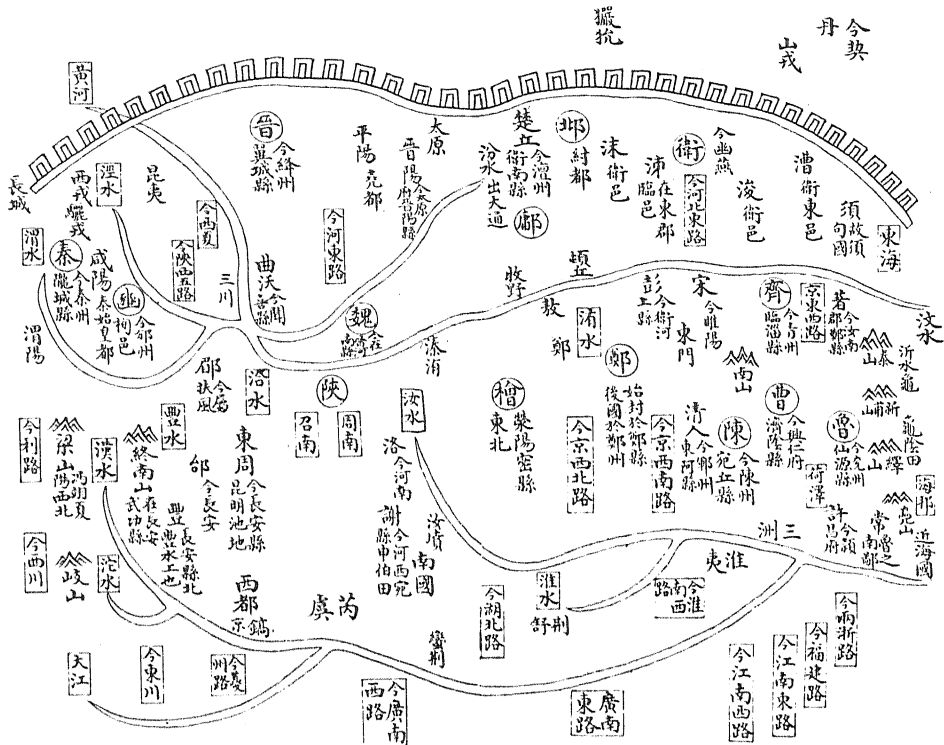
今契丹

玁狁

山戎

黃河

長城

涇水

西戎

崑夷

渭水

秦

隴城縣

咸陽

今秦州

秦始皇都

豳

今邠州

栒邑

三川

今西夏

今陝西路

晉

今絳州

翼城縣

平陽

堯都

太原

晉陽

今太原府

晉陽縣

今河東路

曲沃

今聞喜縣

楚丘

今滑州

衛南縣

邶

紂都

沫

衛邑

衛

今河北東路

沛

臨邑

在東郡

今幽燕

浚

衛邑

漕

衛東邑

須

故須句國

東海

涂水

出大通

鄘

頓丘

牧野

魏

今在解州

溱洧

鄭

洧水

彭

今衛河

工縣

宋

今睢陽

東門

齊

今淄州

臨淄縣

今京東西路

莒

今密州

莒縣

泰山

汶水

沂水

龜蒙

陪田

新甫

嶧山

邰

今扶風

洛水

陝

召南

周南

汝水

鄶

檜

東北

滎陽密縣

始封於鄭

後國於新鄭

今京西北路

今京西南路

清人

今鄭州

中牟縣

陳

宛丘縣

今陳州

曹

今興仁府

濟陰縣

魯

今兗州

仙源縣

荷澤

許

今許州

鳧山

常

魯之南鄙

海州

近海國

今利路

梁山

在同州

韓城縣

浹水

豐水

終南山

在長安

武功縣

東周

今長安縣

昆明池地

鎬

今長安

豐

今長安縣

豐水上也

洛

今河南

謝

今河南

鄧州南陽縣

汝墳

南國

淮夷

三洲

今淮南西路

今西川

岐山

沱水

西都

京鎬

南陽

汝

南

淮水

舒荊

今湖北路

蠻荊

今兩浙路

今福建路

今江南東路

今江南西路

大江

今東川

今夔州路

今廣南西路

廣南東路